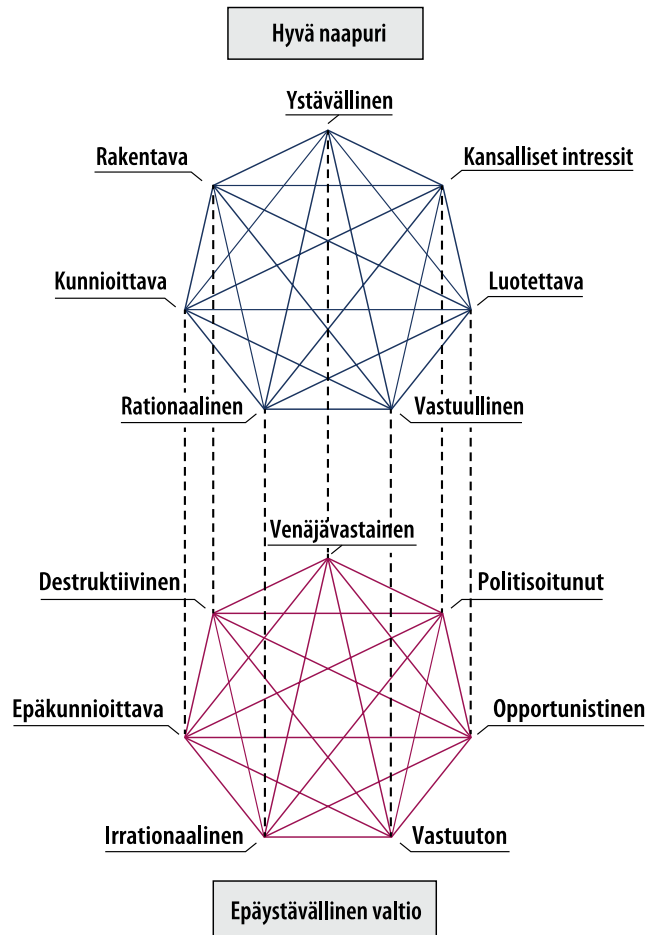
Hyvä naapuri

Ystävällinen

Rakentava

Kansalliset intressit

Kunnioittava

Luotettava

Rationaalinen

Vastuullinen

Venäjävastainen

Destruktiivinen

Politisoitunut

Epäkunnioittava

Opportunistinen

Irrationaalinen

Vastuuton

Epäystävällinen valtio